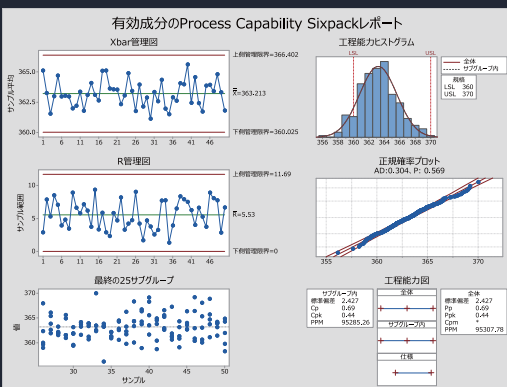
有効成分のProcess Capability Sixpackレポート

Xbar管理図

365.0
362.5
360.0
サンプル平均
1 6 11 16 21 26 31 36 41 46
上側管理限界=366.402
$\bar{X}$=363.213
下側管理限界=360.025

工程能力ヒストグラム
LSL USL
356 358 360 362 364 366 368 370 372
全体
サブグループ内
規格
LSL 360
USL 370

R管理図
10
5
0
サンプル範囲
1 6 11 16 21 26 31 36 41 46
上側管理限界=11.69
$\bar{R}$=5.53
下側管理限界=0

正規確率プロット
AD:0.304, P: 0.569
355 360 365 370

最終の25サブグループ
370
365
360
値
30 35 40 45 50
サンプル

工程能力図
サブグループ内
標準偏差 2.427
Cp 0.69
Cpk 0.44
PPM 95285.26
全体
サブグループ内
仕様
全体
標準偏差 2.427
Pp 0.69
Ppk 0.44
Cpm *
PPM 95307.78